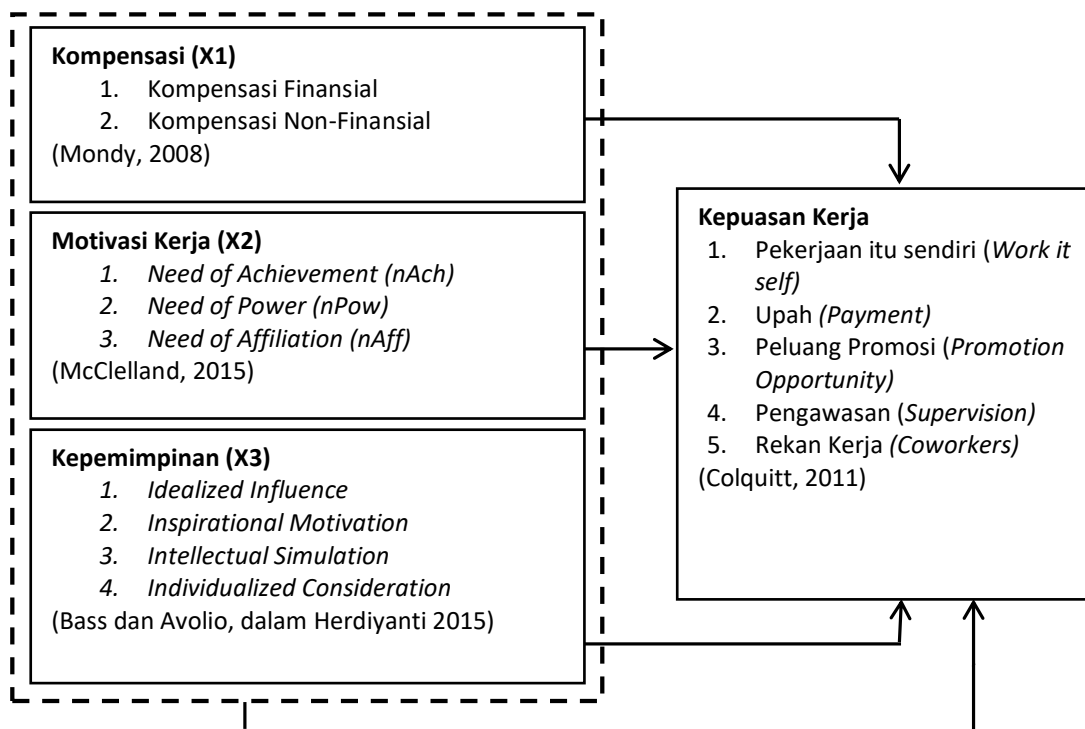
**Kompensasi (X1)**
1. Kompensasi Finansial
2. Kompensasi Non-Finansial
(Mondy, 2008)

**Motivasi Kerja (X2)**
1. *Need of Achievement (nAch)*
2. *Need of Power (nPow)*
3. *Need of Affiliation (nAff)*
(McClelland, 2015)

**Kepemimpinan (X3)**
1. *Idealized Influence*
2. *Inspirational Motivation*
3. *Intellectual Simulation*
4. *Individualized Consideration*
(Bass dan Avolio, dalam Herdiyanti 2015)

**Kepuasan Kerja**
1. Pekerjaan itu sendiri (*Work it self)*
2. Upah *(Payment)*
3. Peluang Promosi (*Promotion Opportunity)*
4. Pengawasan (*Supervision)*
5. Rekan Kerja *(Coworkers)*
(Colquitt, 2011)